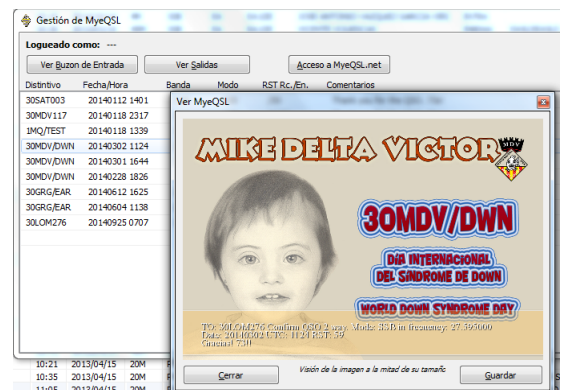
Gestión de MyeQSL

Logueado como: ---

Ver Buzon de Entrada
Ver Salidas
Acceso a MyeQSL.net

| Distintivo | Fecha/Hora | Banda | Modo | RST Rc./En. | Comentarios |
|---|---|---|---|---|---|
| 30SAT003 | 20140112 1401 | | | | |
| 30MDV117 | 20140118 2317 | | | | |
| 1MQ/TEST | 20140118 1339 | | | | |
| 30MDV/DWN | 20140302 1124 | | | | |
| 30MDV/DWN | 20140301 1644 | | | | |
| 30MDV/DWN | 20140228 1826 | | | | |
| 30GRG/EAR | 20140612 1625 | | | | |
| 30GRG/EAR | 20140604 1138 | | | | |
| 30LOM276 | 20140925 0707 | | | | |

Ver MyeQSL

MIKE DELTA VICTOR

MDV

30MDV/DWN

DIA INTERNACIONAL DEL SINDROME DE DOWN

WORLD DOWN SYNDROME DAY

TO: 30LOM276 Confirm QSO 2 way. Mode: SSB in frequency: 27.395000 Date: 20140302 UTC: 1124 RST: 59 Canal: 73!!

Cerrar
Visión de la imagen a la mitad de su tamaño
Guardar

| 10:21 | 2013/04/15 | 20M |
|---|---|---|
| 10:35 | 2013/04/15 | 20M |
| 11:05 | 2013/04/15 | 20M |